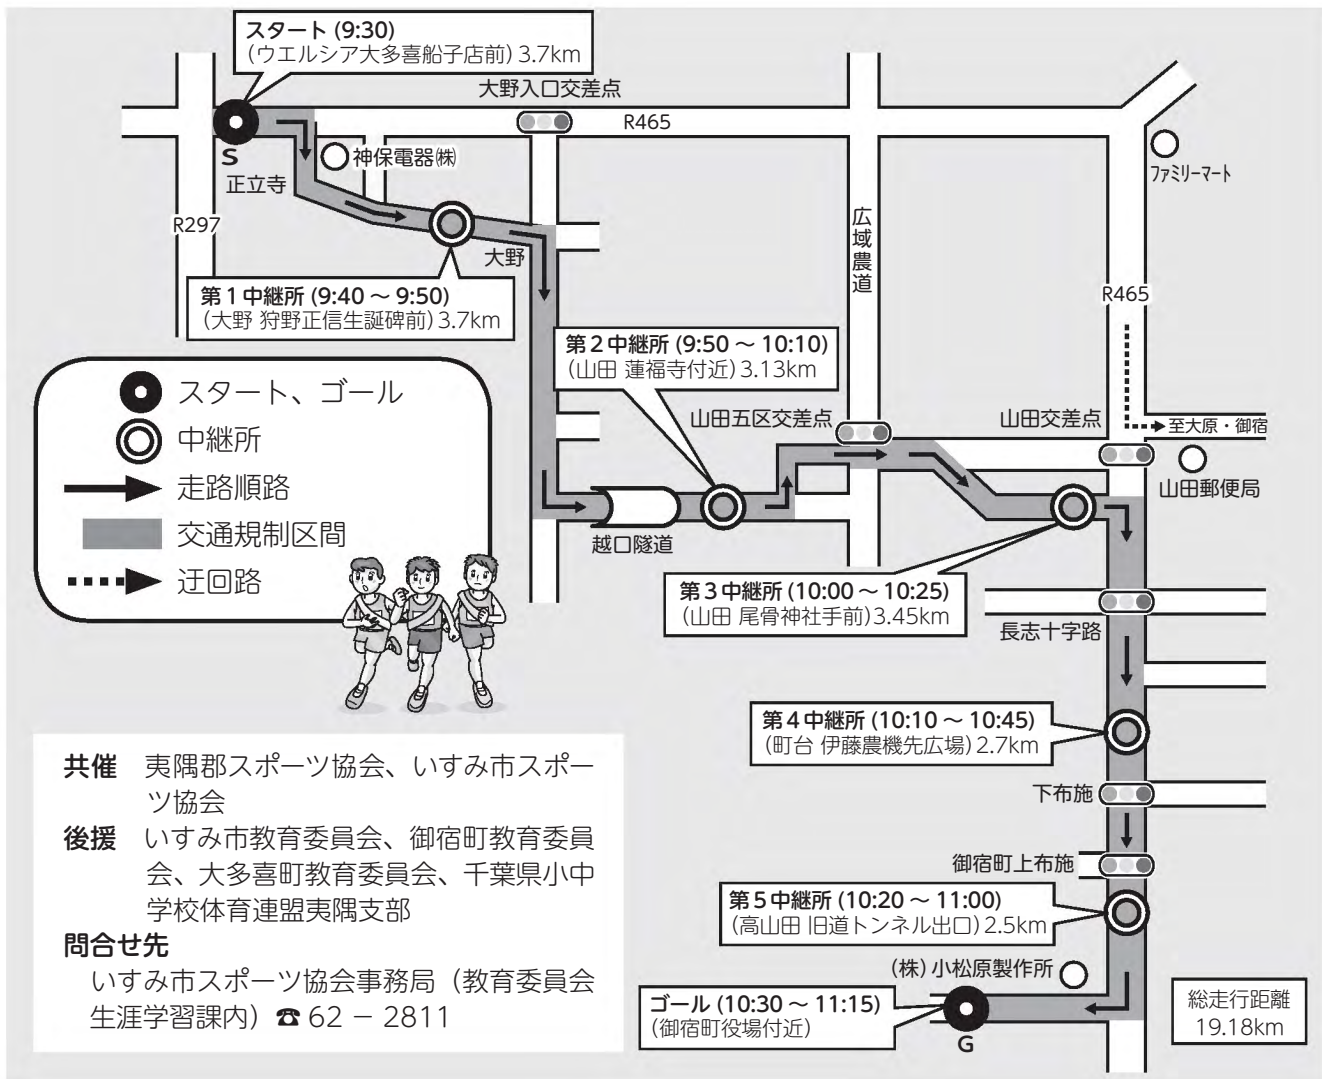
スタート (9:30)
(ウエルシア大多喜船子店前) 3.7km

大野入口交差点

R465

S
正立寺

神保電器㈱

R297

大野

第 1 中継所 (9:40 ～ 9:50)
(大野 狩野正信生誕碑前) 3.7km

広域農道

ファミリーマート

R465

第 2 中継所 (9:50 ～ 10:10)
(山田 蓮福寺付近) 3.13km

スタート、ゴール
中継所
走路順路
交通規制区間
迂回路

山田五区交差点

山田交差点

至大原・御宿

山田郵便局

越口隧道

第 3 中継所 (10:00 ～ 10:25)
(山田 尾骨神社手前)3.45km

長志十字路

第 4 中継所 (10:10 ～ 10:45)
(町台 伊藤農機先広場) 2.7km

下布施

御宿町上布施

第 5 中継所 (10:20 ～ 11:00)
(高山田 旧道トンネル出口) 2.5km

(株) 小松原製作所

ゴール (10:30 ～ 11:15)
(御宿町役場付近)

G

総走行距離
19.18km

共催　夷隅郡スポーツ協会、いすみ市スポーツ協会
後援　いすみ市教育委員会、御宿町教育委員会、大多喜町教育委員会、千葉県小中学校体育連盟夷隅支部
問合せ先
いすみ市スポーツ協会事務局（教育委員会生涯学習課内）☎ 62 － 2811